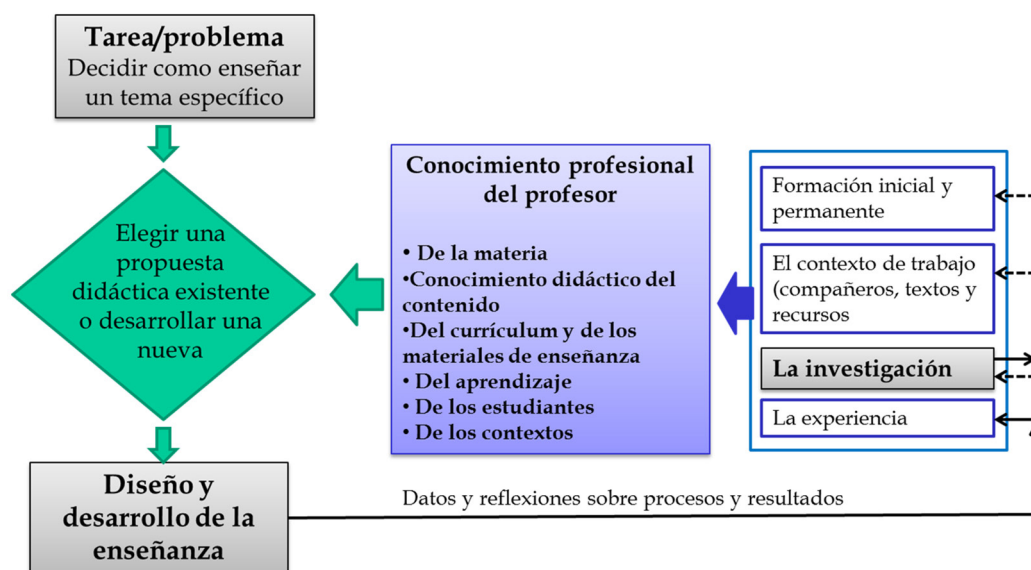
Tarea/problema
Decidir como enseñar un tema específico

Elegir una propuesta didáctica existente o desarrollar una nueva

Conocimiento profesional del profesor

• De la materia
•Conocimiento didáctico del contenido
•Del currículum y de los materiales de enseñanza
• Del aprendizaje
• De los estudiantes
• De los contextos

Formación inicial y permanente

El contexto de trabajo (compañeros, textos y recursos)

La investigación

La experiencia

Diseño y desarrollo de la enseñanza

Datos y reflexiones sobre procesos y resultados